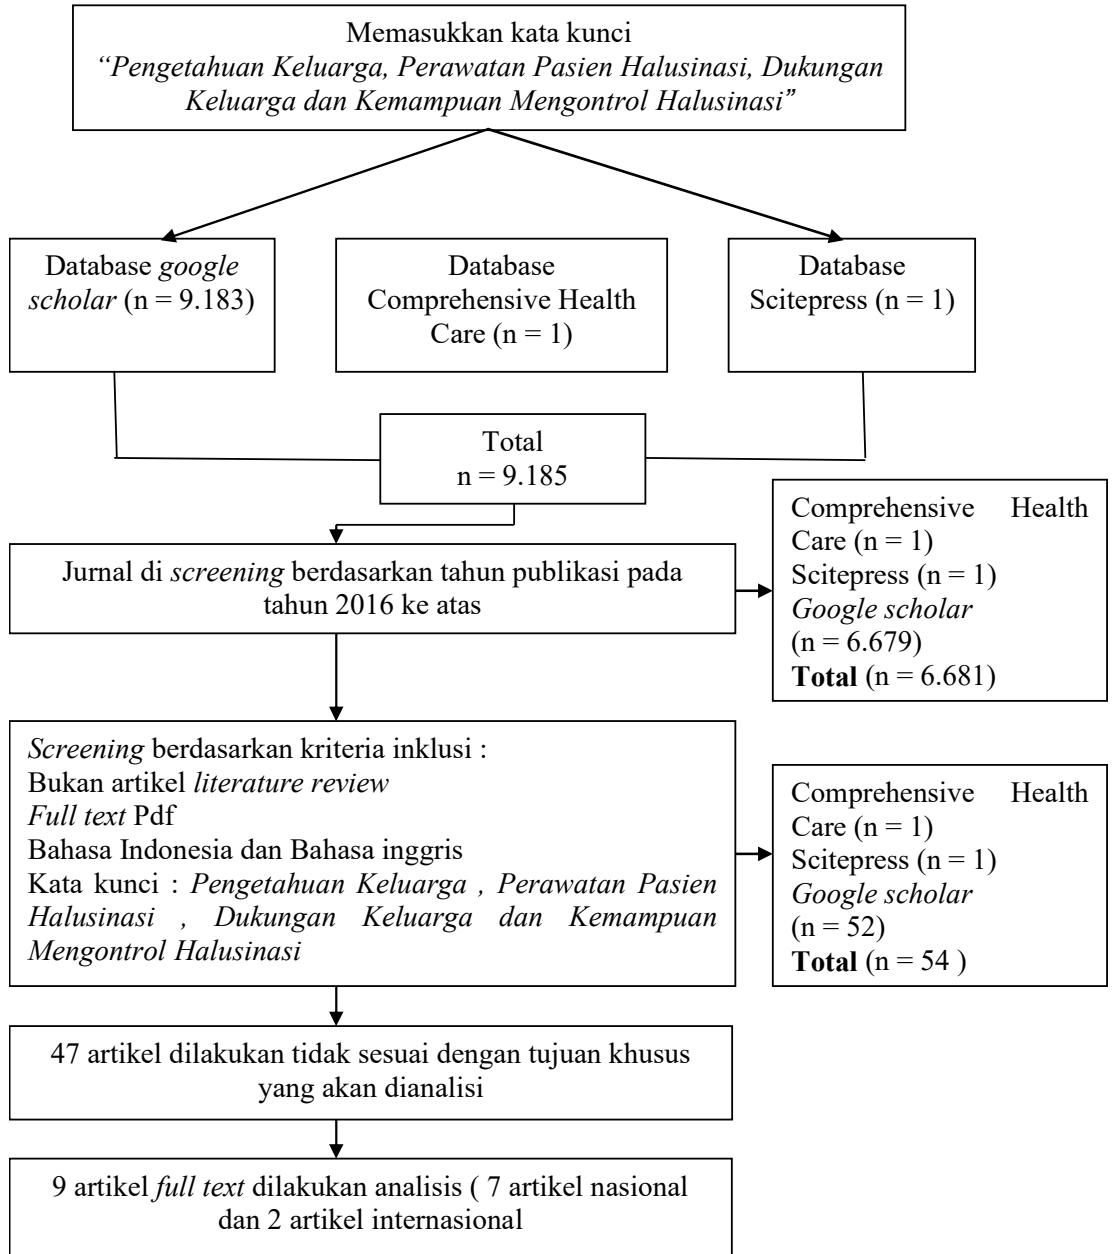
Memasukkan kata kunci
*"Pengetahuan Keluarga, Perawatan Pasien Halusinasi, Dukungan Keluarga dan Kemampuan Mengontrol Halusinasi"*

Database *google scholar* (n = 9.183)

Database Comprehensive Health Care (n = 1)

Database Scitepress (n = 1)

Total
n = 9.185

Jurnal di *screening* berdasarkan tahun publikasi pada tahun 2016 ke atas

Comprehensive Health Care (n = 1)
Scitepress (n = 1)
*Google scholar* (n = 6.679)
**Total** (n = 6.681)

*Screening* berdasarkan kriteria inklusi :
Bukan artikel *literature review*
*Full text* Pdf
Bahasa Indonesia dan Bahasa inggris
Kata kunci : *Pengetahuan Keluarga , Perawatan Pasien Halusinasi , Dukungan Keluarga dan Kemampuan Mengontrol Halusinasi*

Comprehensive Health Care (n = 1)
Scitepress (n = 1)
*Google scholar* (n = 52)
**Total** (n = 54 )

47 artikel dilakukan tidak sesuai dengan tujuan khusus yang akan dianalisi

9 artikel *full text* dilakukan analisis ( 7 artikel nasional dan 2 artikel internasional